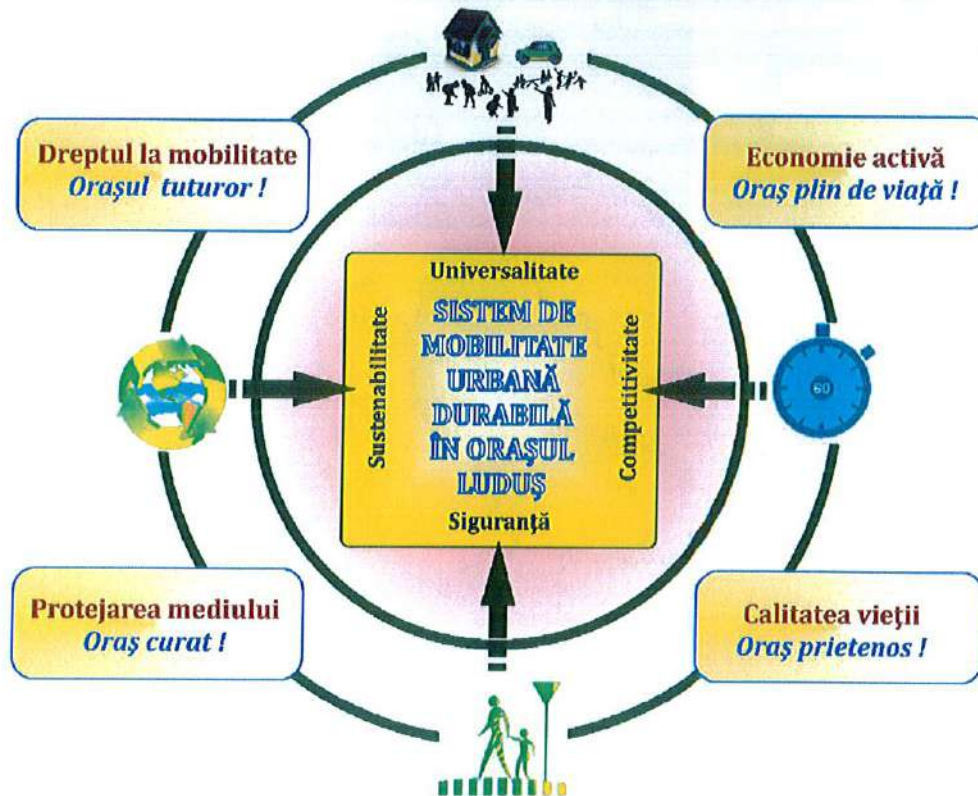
Dreptul la mobilitate
Orașul tuturor !

Economie activă
Oraș plin de viață !

Universalitate

Sustenabilitate

SISTEM DE MOBILITATE URBANĂ DURABILĂ ÎN ORAȘUL LUDUȘ

Competitivitate

Siguranță

60

Protejarea mediului
Oraș curat !

Calitatea vieții
Oraș prietenos !